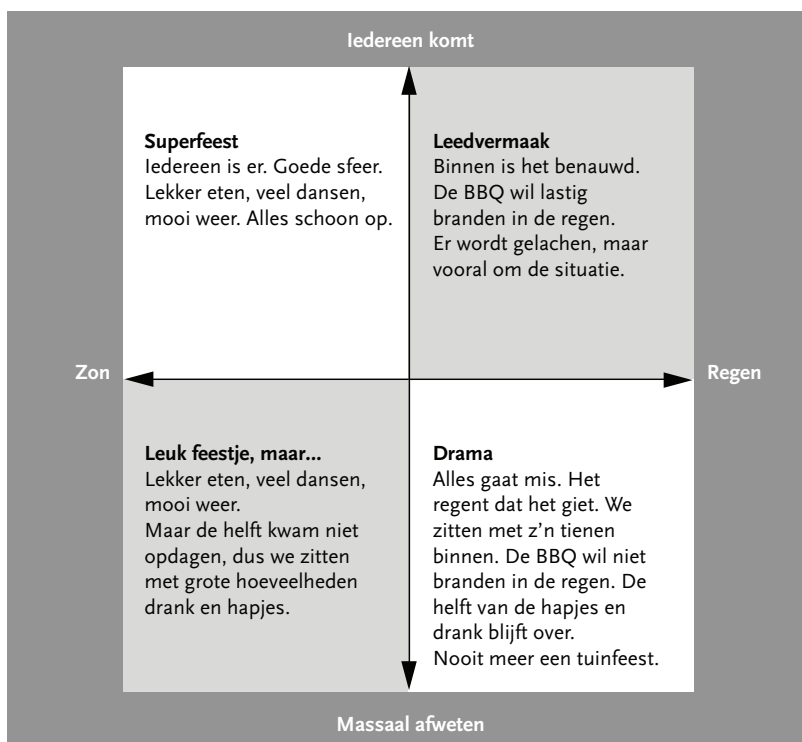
Iedereen komt

Superfeest
Iedereen is er. Goede sfeer. Lekker eten, veel dansen, mooi weer. Alles schoon op.

Leedvermaak
Binnen is het benauwd. De BBQ wil lastig branden in de regen. Er wordt gelachen, maar vooral om de situatie.

Zon

Regen

Leuk feestje, maar...
Lekker eten, veel dansen, mooi weer.
Maar de helft kwam niet opdagen, dus we zitten met grote hoeveelheden drank en hapjes.

Drama
Alles gaat mis. Het regent dat het giet. We zitten met z'n tienen binnen. De BBQ wil niet branden in de regen. De helft van de hapjes en drank blijft over.
Nooit meer een tuinfeest.

Massaal afweten